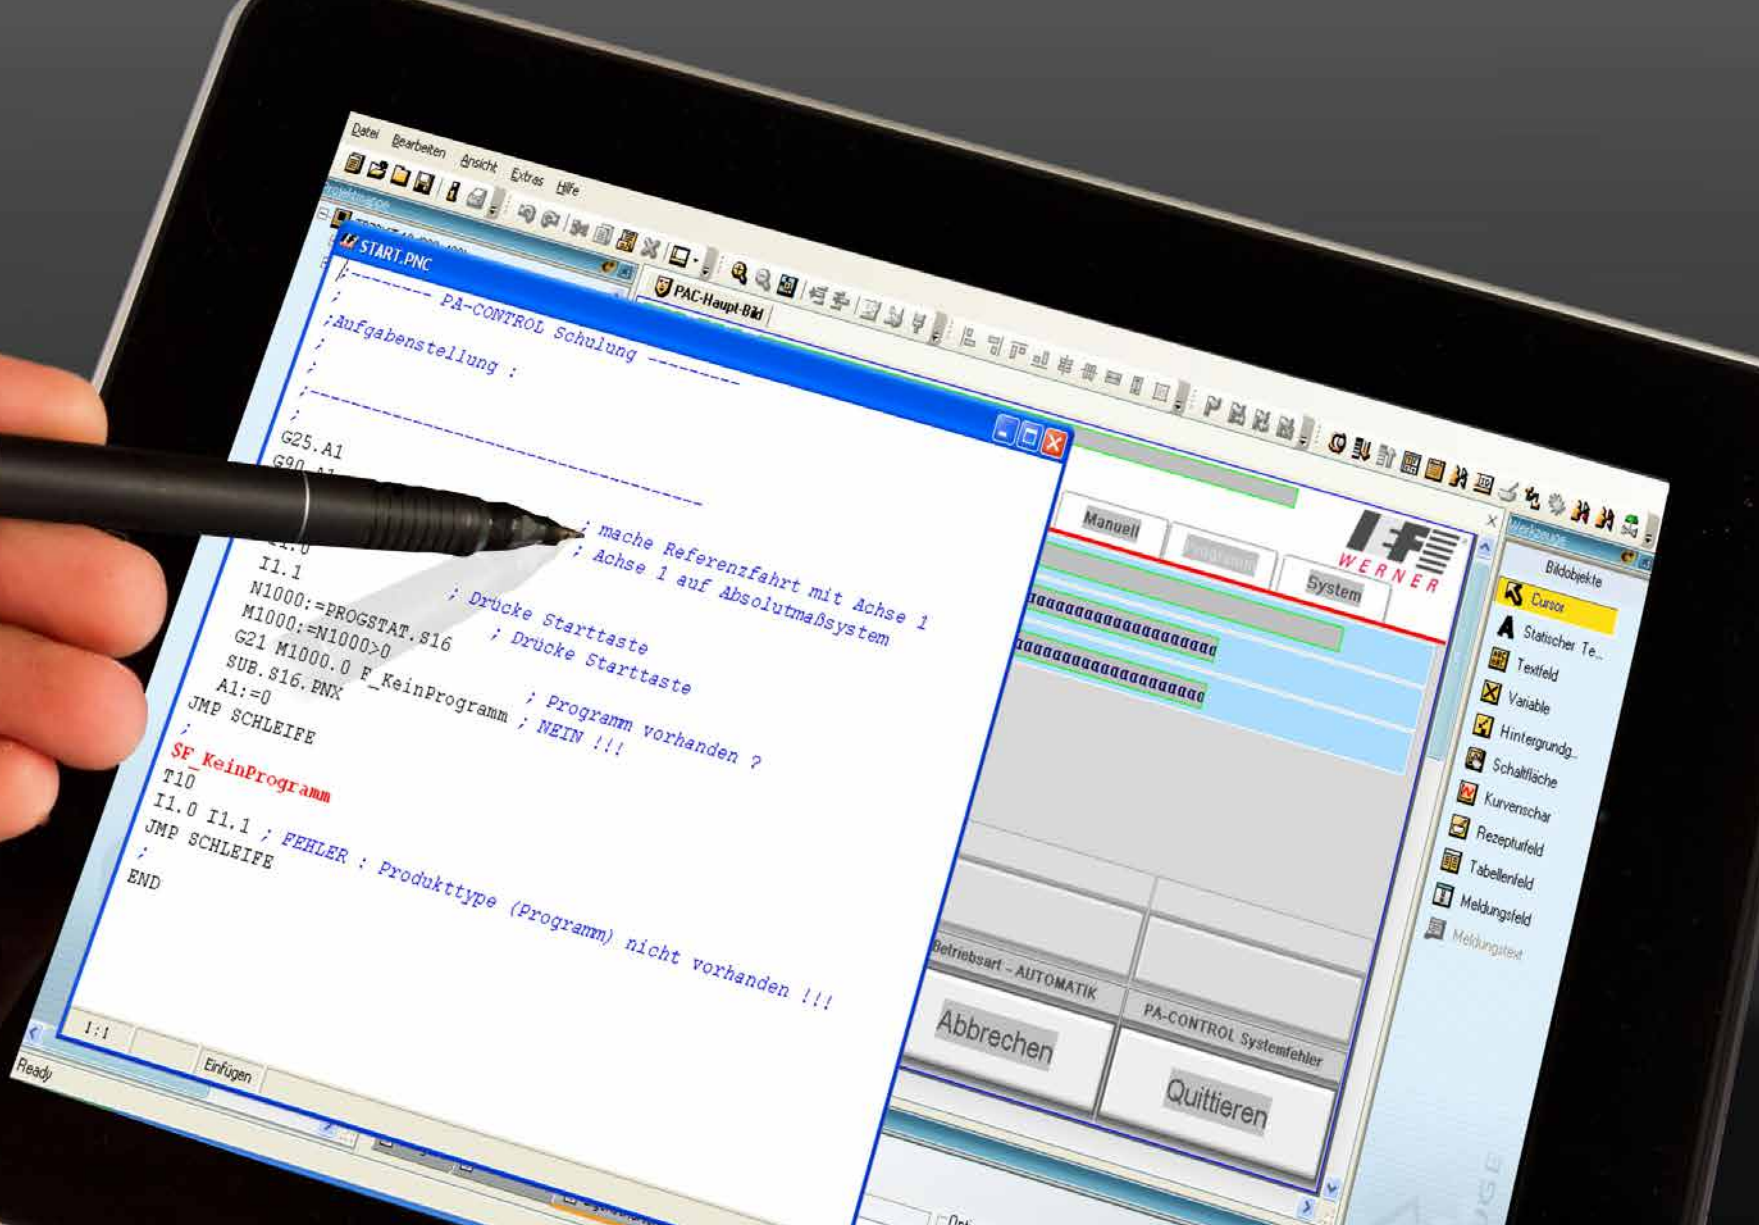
Datei Bearbeiten Ansicht Extras Hilfe

START.PNC

;------- PA-CONTROL Schulung --------
;
;Aufgabenstellung :
;
;
;------------------------------------
;
G25.A1
G90.A1
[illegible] ; mache Referenzfahrt mit Achse 1
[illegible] ; Achse 1 auf Absolutmaßsystem
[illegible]
I1.1 ; Drücke Starttaste
N1000:=PROGSTAT.S16 ; Drücke Starttaste
M1000:=N1000>0
G21 M1000.0 F_KeinProgramm ; Programm vorhanden ?
SUB.S16.PNX ; NEIN !!!
A1:=0
JMP SCHLEIFE
;
SF_KeinProgramm
T10
I1.0 I1.1 ; FEHLER : Produkttype (Programm) nicht vorhanden !!!
JMP SCHLEIFE
;
END

1:1
Einfügen
Ready

PAC-Haupt-Bild

Manuell
Programm
System
WERNER
aaaaaaaaaaaaaaaaaaaa
aaaaaaaaaaaaaaaaaaaa
aaaaaaaaaaaaaaaaaaaa
Betriebsart - AUTOMATIK
PA-CONTROL Systemfehler
Abbrechen
Quittieren

Werkzeuge
Bildobjekte
Cursor
Statischer Te...
Textfeld
Variable
Hintergrund...
Schaltfläche
Kurvenschar
Rezepturfeld
Tabellenfeld
Meldungsfeld
Meldungstext